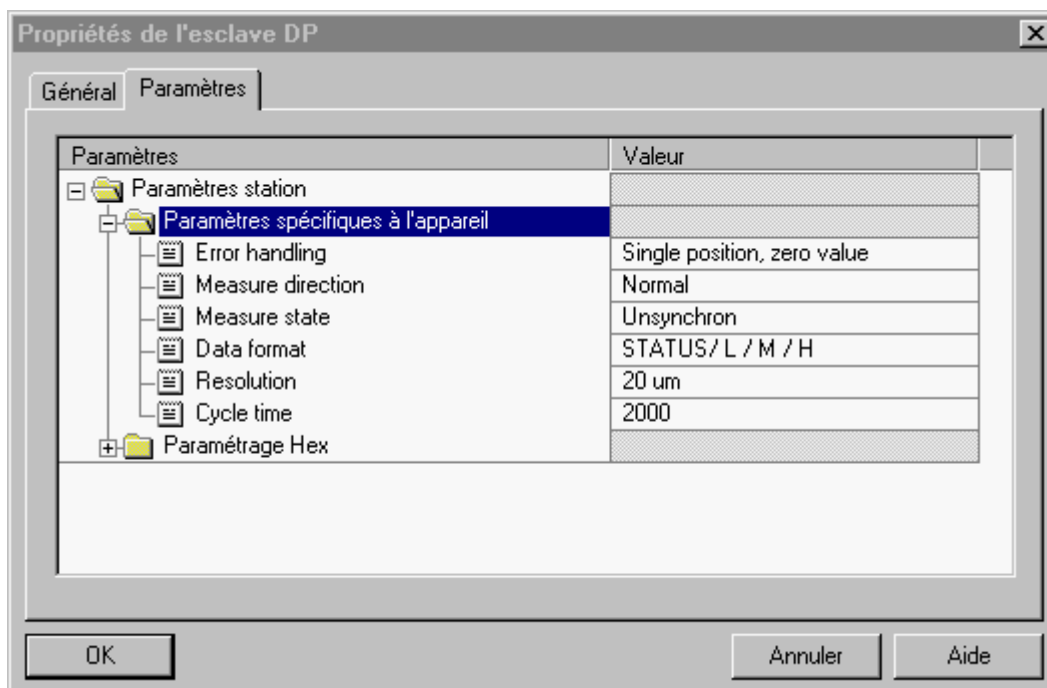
Propriétés de l'esclave DP

Général | Paramètres

| Paramètres | Valeur |
|---|---|
| Paramètres station | |
| Paramètres spécifiques à l'appareil | |
| Error handling | Single position, zero value |
| Measure direction | Normal |
| Measure state | Unsynchron |
| Data format | STATUS/ L / M / H |
| Resolution | 20 um |
| Cycle time | 2000 |
| Paramétrage Hex | |

OK | Annuler | Aide